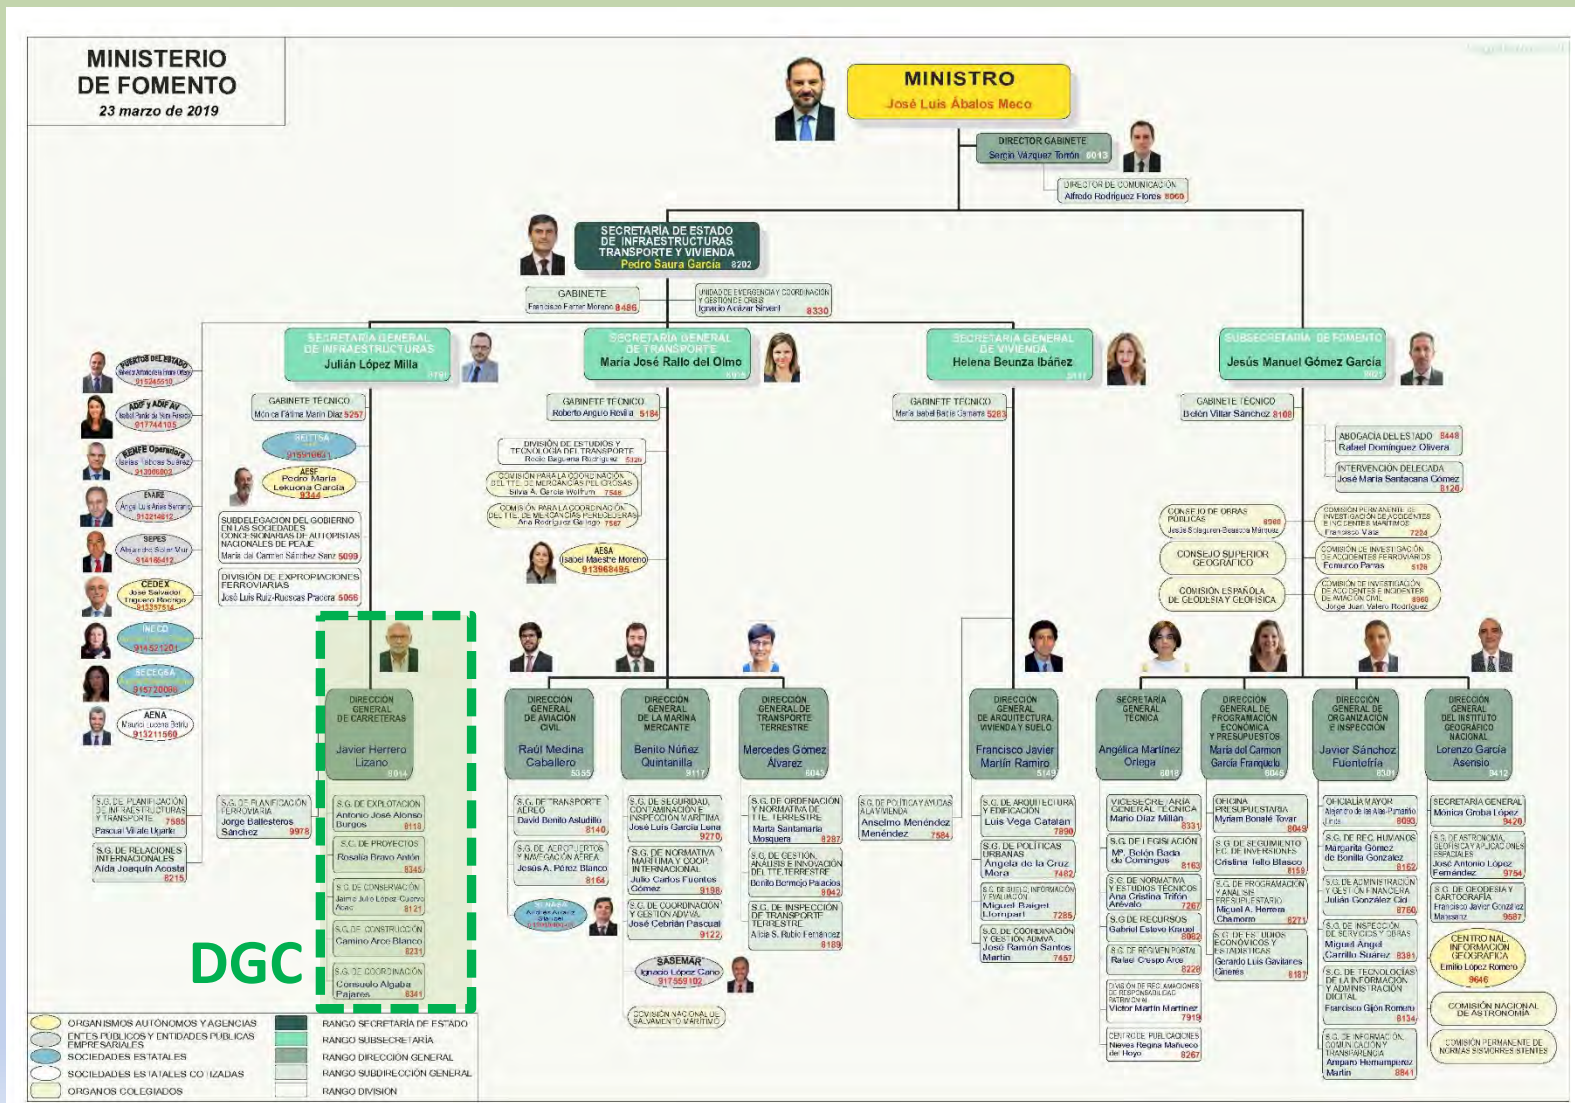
MINISTERIO DE FOMENTO
23 marzo de 2019

MINISTRO
José Luis Ábalos Meco

DIRECTOR GABINETE
Sergio Vázquez Torrón 6013

DIRECTOR DE COMUNICACIÓN
Alfredo Rodríguez Flores 8060

SECRETARÍA DE ESTADO DE INFRAESTRUCTURAS TRANSPORTE Y VIVIENDA
Pedro Saura García 8202

GABINETE
Francisco Ferrer Moreno 8486

UNIDAD DE EMERGENCIA Y COORDINACIÓN Y GESTIÓN DE CRISIS
Ignacio Alcázar Sirvent 8330

SECRETARÍA GENERAL DE INFRAESTRUCTURAS
Julián López Milla 8190

SECRETARÍA GENERAL DE TRANSPORTE
María José Rallo del Olmo 8910

SECRETARÍA GENERAL DE VIVIENDA
Helena Beunza Ibáñez 5111

SUBSECRETARÍA DE FOMENTO
Jesús Manuel Gómez García 8021

PUERTOS DEL ESTADO
915245510

ADIF y ADIF AV
917744105

RENFE Operadora
913006802

ENAIRE
913214612

SEPES
914146412

CEDEX
913357514

INECO
914521201

SECEGSA
915720086

AENA
913211560

GABINETE TÉCNICO
Mónica Fátima Marín Díaz 5257

RENFISA
915990061

AESF
Pedro María Lekuona García 9344

SUBDELEGACIÓN DEL GOBIERNO EN LAS SOCIEDADES CONCESIONARIAS DE AUTOPISTAS NACIONALES DE PEAJE
María del Carmen Sánchez Sanz 5099

DIVISIÓN DE EXPROPIACIONES FERROVIARIAS
José Luis Ruiz-Ruescas Pacora 5066

GABINETE TÉCNICO
Roberto Anguio Revilla 5184

DIVISIÓN DE ESTUDIOS Y TECNOLOGÍA DEL TRANSPORTE
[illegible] 5120

COMISIÓN PARA LA COORDINACIÓN DEL TTE. DE MERCANCÍAS PELIGROSAS
Silvia A. García Wolfrum 7548

COMISIÓN PARA LA COORDINACIÓN DEL TTE. DE MERCANCÍAS PERECEDERAS
Ana Rodríguez Gelingo 7567

AESA
Isabel Maestre Moreno 913968495

GABINETE TÉCNICO
María Isabel Bajo Camero 5283

GABINETE TÉCNICO
Belén Villar Sánchez 8108

ABOGACÍA DEL ESTADO 8448
Rafael Domínguez Olivera

INTERVENCIÓN DELEGADA
José María Santacana Gómez 8126

CONSEJO DE OBRAS PÚBLICAS
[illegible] 8960

CONSEJO SUPERIOR GEOGRÁFICO

COMISIÓN ESPAÑOLA DE GEODESIA Y GEOFÍSICA

COMISIÓN PERMANENTE DE INVESTIGACIÓN DE ACCIDENTES E INCIDENTES MARÍTIMOS
Francisco Vaca 7224

COMISIÓN DE INVESTIGACIÓN DE ACCIDENTES FERROVIARIOS
Femando Parras 5126

COMISIÓN DE INVESTIGACIÓN DE ACCIDENTES E INCIDENTES DE AVIACIÓN CIVIL
Jorge Juan Valero Rodríguez 6960

DIRECCIÓN GENERAL DE CARRETERAS
Javier Herrero Lizano 8014

DIRECCIÓN GENERAL DE AVIACIÓN CIVIL
Raúl Medina Caballero 5035

DIRECCIÓN GENERAL DE LA MARINA MERCANTE
Benito Núñez Quintanilla 9117

DIRECCIÓN GENERAL DE TRANSPORTE TERRESTRE
Mercedes Gómez Álvarez 5043

DIRECCIÓN GENERAL DE ARQUITECTURA, VIVIENDA Y SUELO
Francisco Javier Martín Ramiro 5149

SECRETARÍA GENERAL TÉCNICA
Angélica Martínez Ortega 8019

DIRECCIÓN GENERAL DE PROGRAMACIÓN ECONÓMICA Y PRESUPUESTOS
María del Carmen García Franquelo 8045

DIRECCIÓN GENERAL DE ORGANIZACIÓN E INSPECCIÓN
Javier Sánchez Fuentefría 8501

DIRECCIÓN GENERAL DEL INSTITUTO GEOGRÁFICO NACIONAL
Lorenzo García Asensio 9412

S.G. DE PLANIFICACIÓN DE INFRAESTRUCTURAS Y TRANSPORTE
Pascual Villate Ugarte 7585

S.G. DE RELACIONES INTERNACIONALES
Aida Joaquín Acosta 8215

S.G. DE PLANIFICACIÓN FERROVIARIA
Jorge Ballesteros Sánchez 9978

S.G. DE EXPLOTACIÓN
Antonio José Alonso Burgos 8118

S.G. DE PROYECTOS
Rosalía Bravo Antón 8345

S.G. DE CONSERVACIÓN
Jaime Julio López Cuervo 8121

S.G. DE CONSTRUCCIÓN
Camino Arce Blanco 8231

S.G. DE COORDINACIÓN
Consuelo Algaba Pajares 8341

DGC

S.G. DE TRANSPORTE AÉREO
David Benito Astudillo 8140

S.G. DE AEROPUERTOS Y NAVEGACIÓN AÉREA
Jesús A. Pérez Blanco 8164

SENASA

S.G. DE SEGURIDAD, CONTAMINACIÓN E INSPECCIÓN MARÍTIMA
José Luis García Lena 9270

S.G. DE NORMATIVA MARÍTIMA Y COOP. INTERNACIONAL
Julio Carlos Fuentes Gómez 9198

S.G. DE COORDINACIÓN Y GESTIÓN ADMVA.
José Cebrián Pascual 9122

SASEMAR
Ignacio López Cano 917559102

COMISIÓN NACIONAL DE SALVAMENTO MARÍTIMO

S.G. DE ORDENACIÓN Y NORMATIVA DE TTE. TERRESTRE
Marta Santamaría Mosquera 8287

S.G. DE GESTIÓN, ANÁLISIS E INNOVACIÓN DEL TTE. TERRESTRE
Benito Bermejo Palacios 8942

S.G. DE INSPECCIÓN DE TRANSPORTE TERRESTRE
Alicia S. Rubio Fernández 8189

S.G. DE POLÍTICA Y AYUDAS A LA VIVIENDA
Anselmo Menéndez Menéndez 7584

S.G. DE ARQUITECTURA Y EDIFICACIÓN
Luis Vega Catalán 7890

S.G. DE POLÍTICAS URBANAS
Ángela de la Cruz Mora 7482

S.G. DE SUELO, INFORMACIÓN Y EVALUACIÓN
Miguel Baiget Llompart 7285

S.G. DE COORDINACIÓN Y GESTIÓN ADMVA.
José Ramón Santos Martín 7457

VICESECRETARÍA GENERAL TÉCNICA
Mario Díaz Millán 8331

S.G. DE LEGISLACIÓN
Mª. Belén Bada de Cominges 8163

S.G. DE NORMATIVA Y ESTUDIOS TÉCNICOS
Ana Cristina Trifón Arévalo 7267

S.G. DE RECURSOS
Gabriel Estevo Krauel 8962

S.G. DE RÉGIMEN POSTAL
Rafael Crespo Arce 8226

DIVISIÓN DE RECLAMACIONES DE RESPONSABILIDAD PATRIMONIAL
Víctor Martín Martínez 7919

CENTRO DE PUBLICACIONES
Nieves Regina Mañueco del Hoyo 8267

OFICINA PRESUPUESTARIA
Myriam Bonafé Tovar 8049

S.G. DE SEGUIMIENTO E.C. DE INVERSIONES
Cristina Tello Blasco 8159

S.G. DE PROGRAMACIÓN Y ANÁLISIS PRESUPUESTARIO
Miguel A. Herrera Chamorro 8271

S.G. DE ESTUDIOS ECONÓMICOS Y ESTADÍSTICAS
Gerardo Luis Gavilanes Ginerés 8187

OFICIALÍA MAYOR
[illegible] 8093

S.G. DE REC. HUMANOS
Margarita Gómez de Bonilla González 8162

S.G. DE ADMINISTRACIÓN Y GESTIÓN FINANCIERA
Julián González Cid 8760

S.G. DE INSPECCIÓN DE SERVICIOS Y OBRAS
Miguel Ángel Carrillo Suárez 8391

S.G. DE TECNOLOGÍAS DE LA INFORMACIÓN Y ADMINISTRACIÓN DIGITAL
Francisco Gijón Romero 8134

S.G. DE INFORMACIÓN, COMUNICACIÓN Y TRANSPARENCIA
Amparo Hernampérez Martín 8841

SECRETARÍA GENERAL
Mónica Groba López 9420

S.G. DE ASTRONOMÍA, GEOFÍSICA Y APLICACIONES ESPACIALES
José Antonio López Fernández 9754

S.G. DE GEODESIA Y CARTOGRAFÍA
Francisco Javier González Matesanz 9587

CENTRO NACIONAL DE INFORMACIÓN GEOGRÁFICA
Emilio López Romero 9646

COMISIÓN NACIONAL DE ASTRONOMÍA

COMISIÓN PERMANENTE DE NORMAS SISMORRESISTENTES

ORGANISMOS AUTÓNOMOS Y AGENCIAS
ENTES PÚBLICOS Y ENTIDADES PÚBLICAS EMPRESARIALES
SOCIEDADES ESTATALES
SOCIEDADES ESTATALES CO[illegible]IZADAS
ÓRGANOS COLEGIADOS

RANGO SECRETARÍA DE ESTADO
RANGO SUBSECRETARÍA
RANGO DIRECCIÓN GENERAL
RANGO SUBDIRECCIÓN GENERAL
RANGO DIVISIÓN